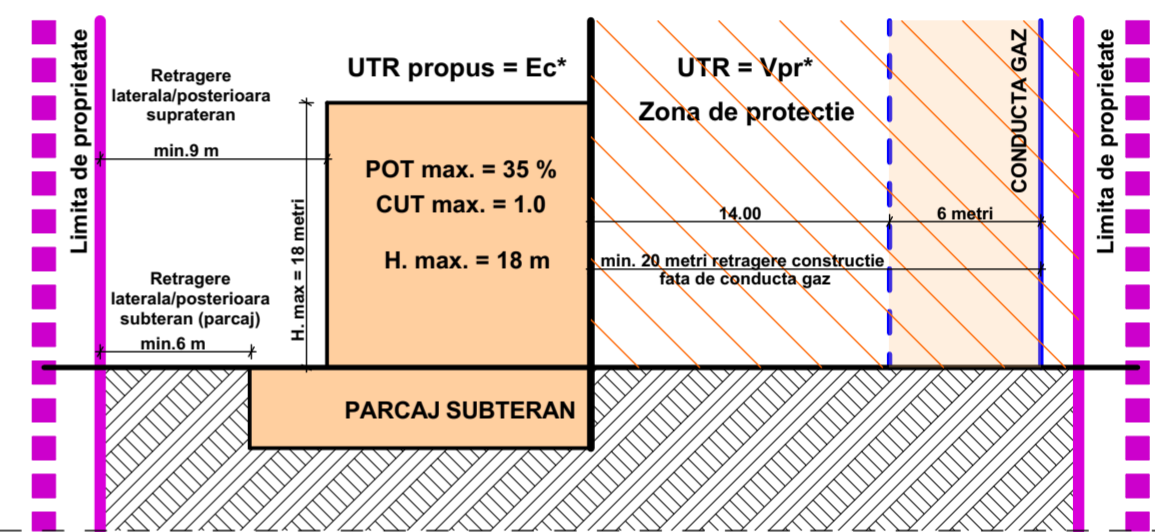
Limita de proprietate

Retragere laterala/posterioara suprateran

min.9 m

Retragere laterala/posterioara subteran (parcaj)

min.6 m

H. max = 18 metri

UTR propus = Ec*

POT max. = 35 %
CUT max. = 1.0

H. max. = 18 m

PARCAJ SUBTERAN

UTR = Vpr*
Zona de protectie

14.00

6 metri

min. 20 metri retragere constructie fata de conducta gaz

CONDUCTA GAZ

Limita de proprietate